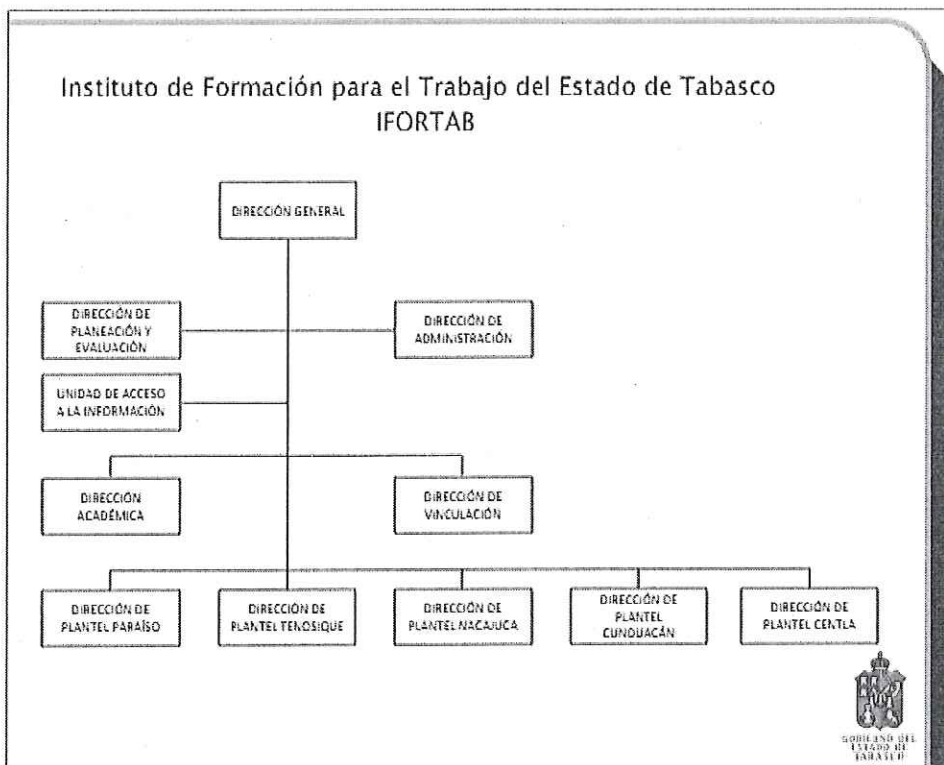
Instituto de Formación para el Trabajo del Estado de Tabasco
IFORTAB

DIRECCIÓN GENERAL

DIRECCIÓN DE PLANEACIÓN Y EVALUACIÓN

DIRECCIÓN DE ADMINISTRACIÓN

UNIDAD DE ACCESO A LA INFORMACIÓN

DIRECCIÓN ACADÉMICA

DIRECCIÓN DE VINCULACIÓN

DIRECCIÓN DE PLANTEL PARAÍSO

DIRECCIÓN DE PLANTEL TENOSIQUE

DIRECCIÓN DE PLANTEL NACAJUCA

DIRECCIÓN DE PLANTEL CUNDUACÁN

DIRECCIÓN DE PLANTEL CENTLA

GOBIERNO DEL ESTADO DE TABASCO